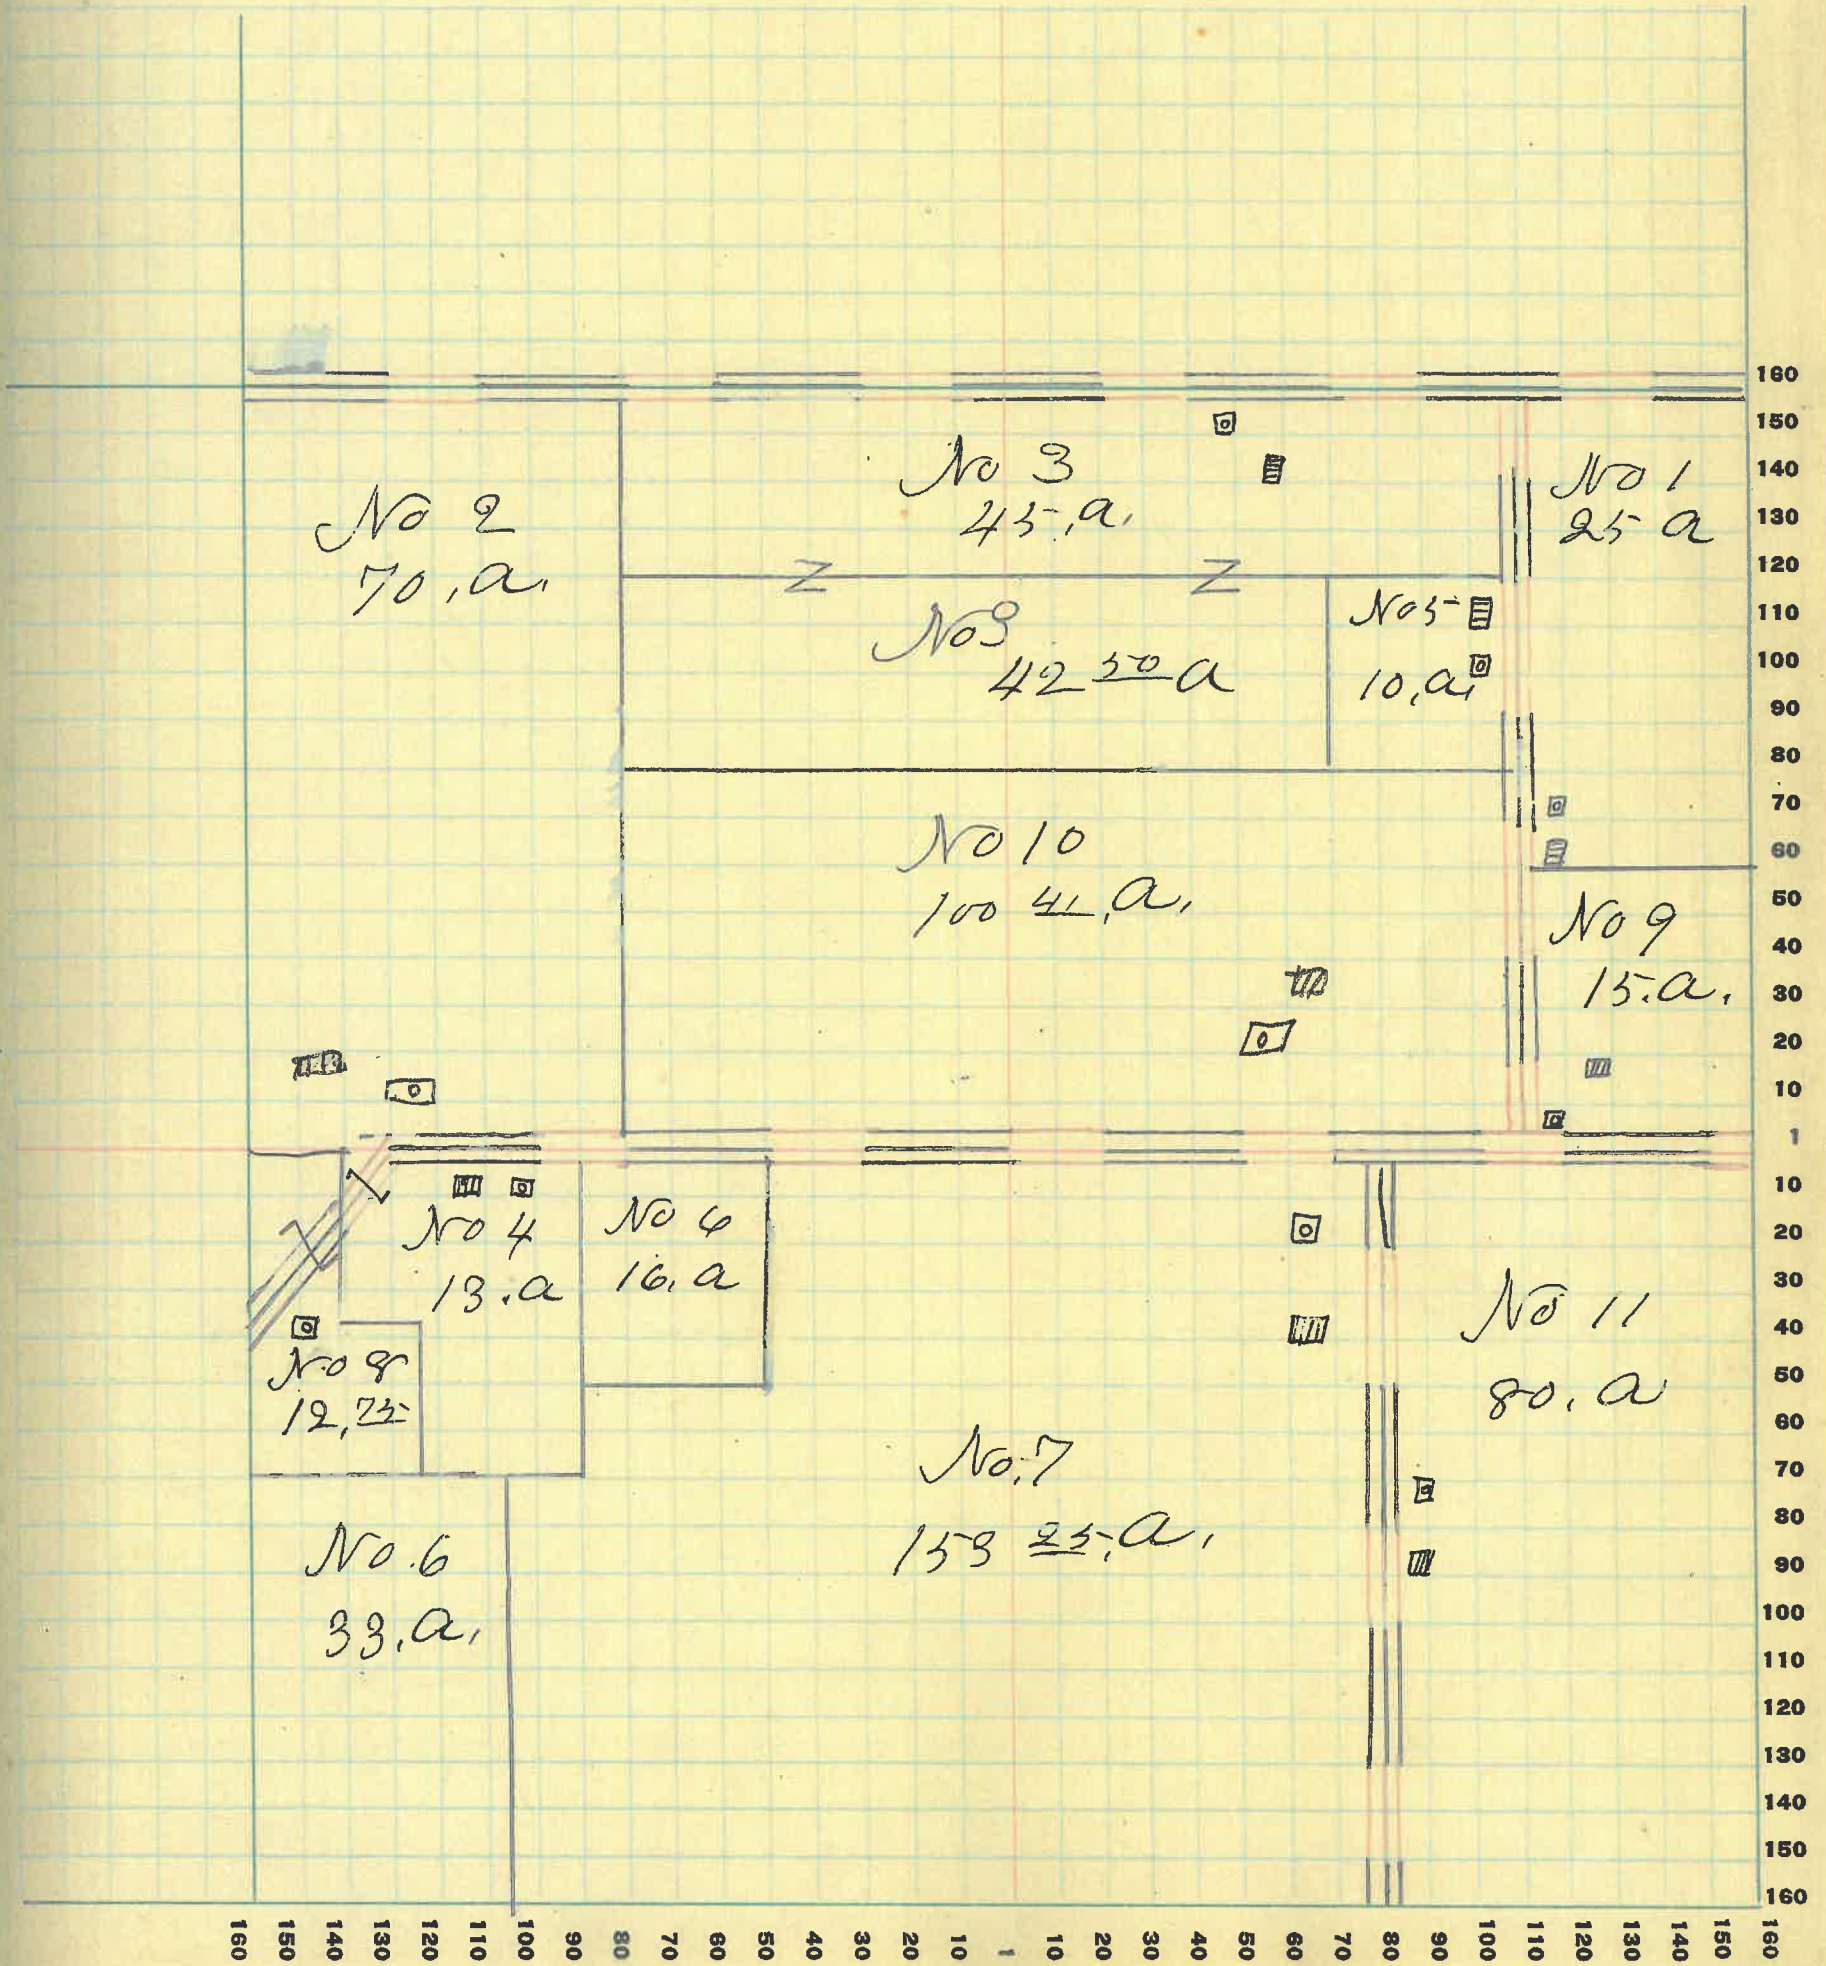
No 2
70, a,

No 3
45, a,

No 1
25 a

Z Z

No 3
42 $\frac{50}{}$ a

No 5
10, a

No 10
100 $\frac{41}{}$, a,

No 9
15. a,

No 4
13. a

No 6
16, a

No 8
12, $\frac{75}{}$

No 11
80. a

No. 7
158 $\frac{25}{}$. a,

No. 6
33, a,

160
150
140
130
120
110
100
90
80
70
60
50
40
30
20
10
1
10
20
30
40
50
60
70
80
90
100
110
120
130
140
150
160

160
150
140
130
120
110
100
90
80
70
60
50
40
30
20
10
1
10
20
30
40
50
60
70
80
90
100
110
120
130
140
150
160